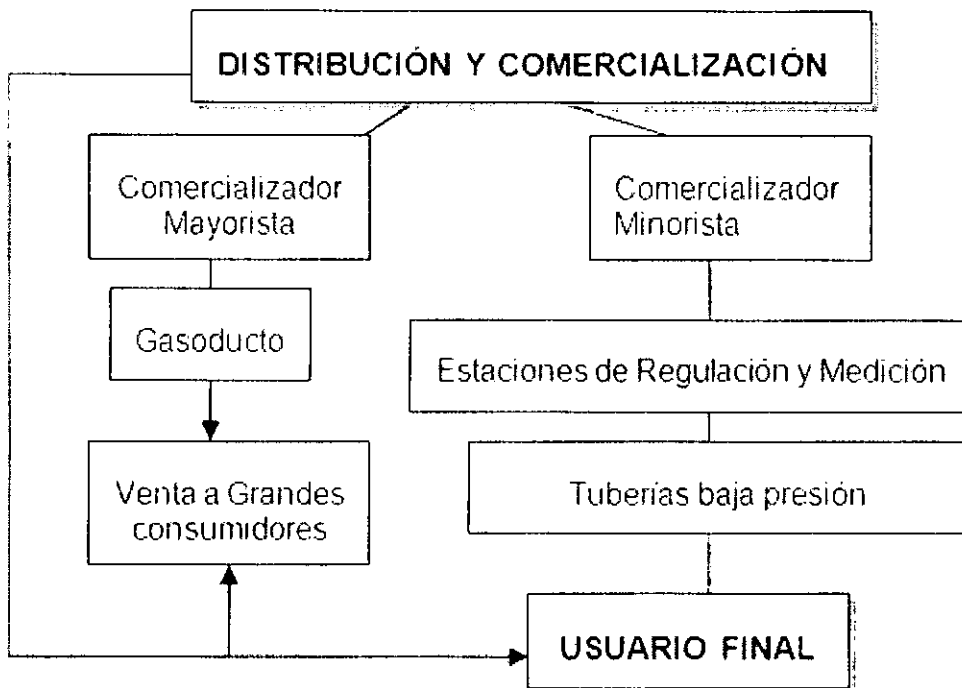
DISTRIBUCIÓN Y COMERCIALIZACIÓN

Comercializador Mayorista

Comercializador Minorista

Gasoducto

Estaciones de Regulación y Medición

Venta a Grandes consumidores

Tuberias baja presión

USUARIO FINAL